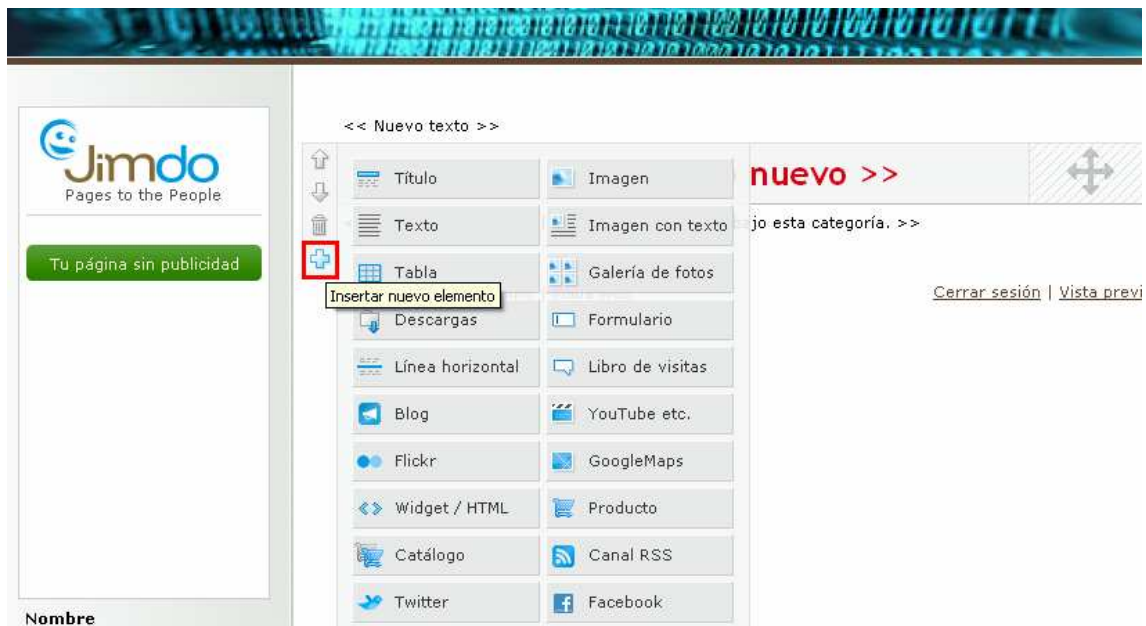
Jimdo
Pages to the People

Tu página sin publicidad

Nombre

<< Nuevo texto >>

Título
Imagen
Texto
Imagen con texto
Tabla
Galería de fotos
Insertar nuevo elemento
Descargas
Formulario
Línea horizontal
Libro de visitas
Blog
YouTube etc.
Flickr
GoogleMaps
Widget / HTML
Producto
Catálogo
Canal RSS
Twitter
Facebook

nuevo >>

jo esta categoría. >>

Cerrar sesión | Vista previ